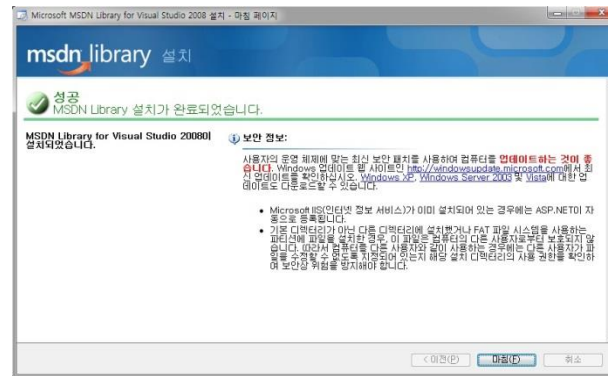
Microsoft MSDN Library for Visual Studio 2008 설치 - 마침 페이지

msdn library 설치

성공
MSDN Library 설치가 완료되었습니다.

MSDN Library for Visual Studio 2008이 설치되었습니다.

보안 정보:

사용자의 운영 체제에 맞는 최신 보안 패치를 사용하여 컴퓨터를 업데이트하는 것이 좋습니다. Windows 업데이트 웹 사이트인 http://windowsupdate.microsoft.com에서 최신 업데이트를 확인하십시오. Windows XP, Windows Server 2003 및 Vista에 대한 업데이트도 다운로드할 수 있습니다.

• Microsoft IIS(인터넷 정보 서비스)가 이미 설치되어 있는 경우에는 ASP.NET이 자동으로 등록됩니다.

• 기본 디렉터리가 아닌 다른 디렉터리에 설치했거나 FAT 파일 시스템을 사용하는 파티션에 파일을 설치한 경우, 이 파일은 컴퓨터의 다른 사용자로부터 보호되지 않습니다. 따라서 컴퓨터를 다른 사용자와 같이 사용하는 경우에는 다른 사용자가 파일을 수정할 수 없도록 지정되어 있는지 해당 설치 디렉터리의 사용 권한을 확인하여 보안상 위험을 방지해야 합니다.

< 이전(P) 마침(F) 취소